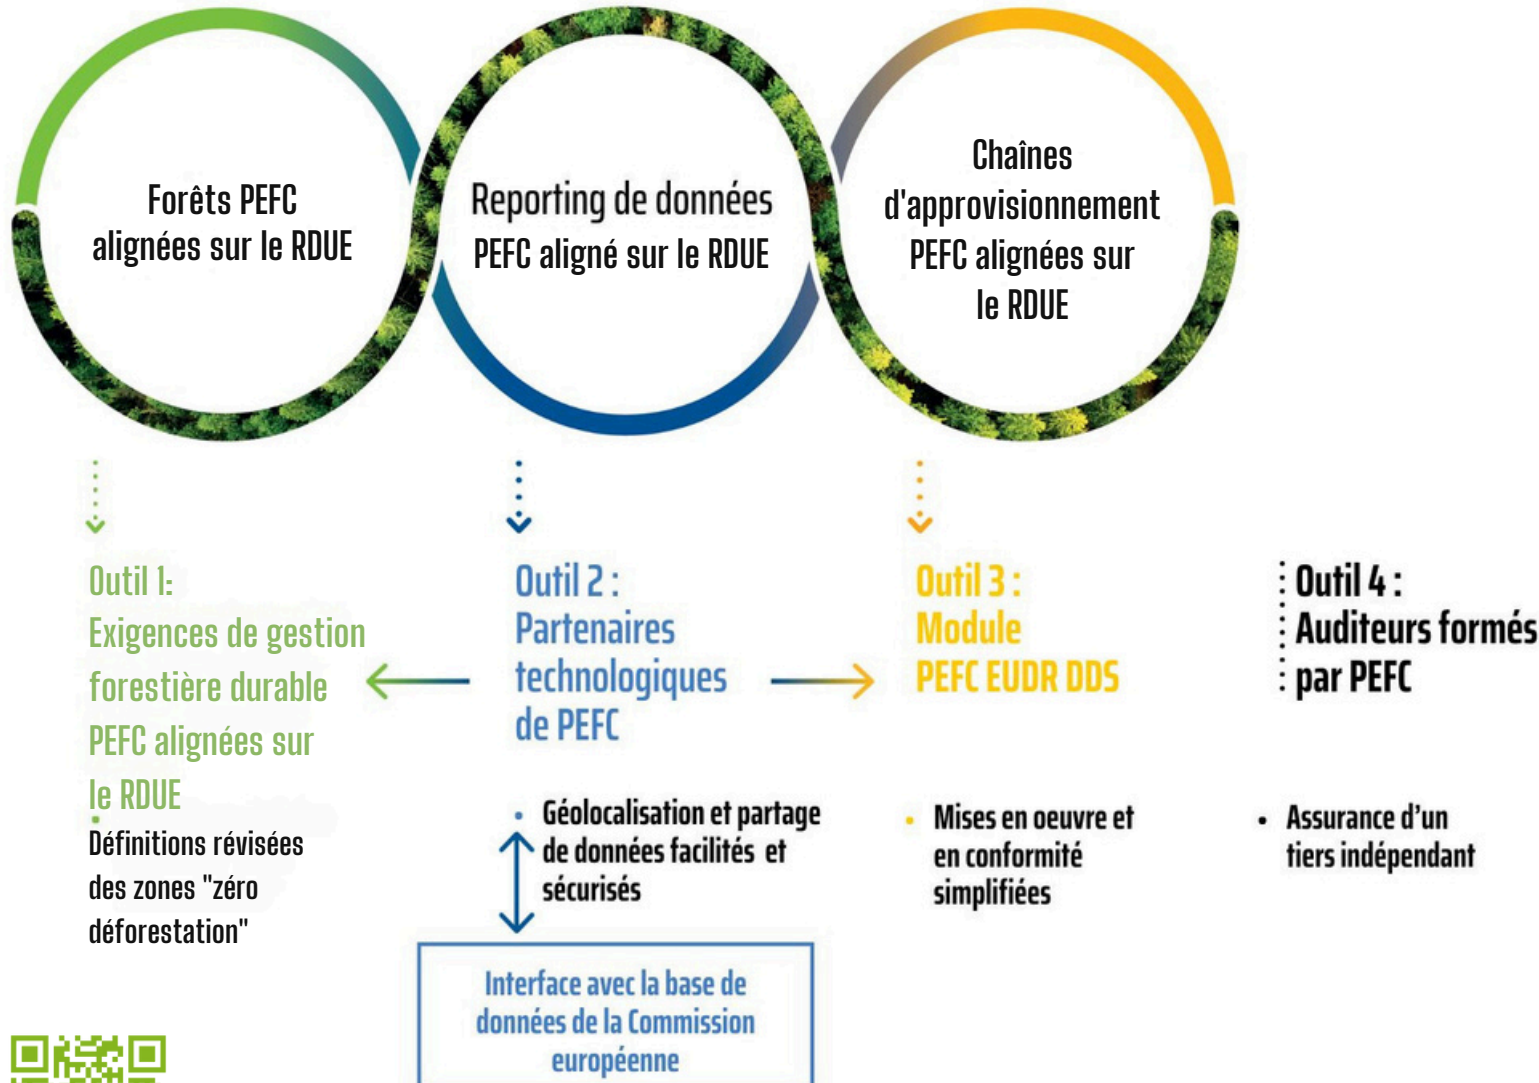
Forêts PEFC alignées sur le RDUE

Reporting de données PEFC aligné sur le RDUE

Chaînes d'approvisionnement PEFC alignées sur le RDUE

Outil 1:
Exigences de gestion forestière durable PEFC alignées sur le RDUE

Définitions révisées des zones "zéro déforestation"

Outil 2 :
Partenaires technologiques de PEFC

• Géolocalisation et partage de données facilités et sécurisés

Interface avec la base de données de la Commission européenne

Outil 3 :
Module
PEFC EUDR DDS

• Mises en oeuvre et en conformité simplifiées

Outil 4 :
Auditeurs formés par PEFC

• Assurance d'un tiers indépendant